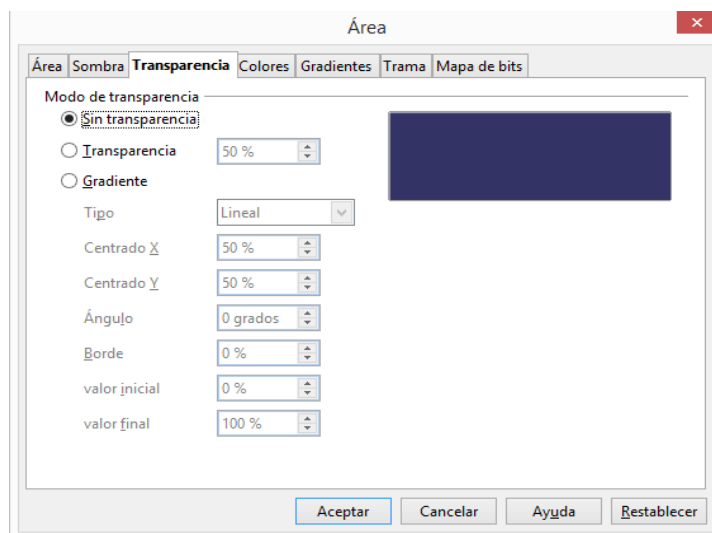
Área

Área | Sombra | Transparencia | Colores | Gradientes | Trama | Mapa de bits

Modo de transparencia

Sin transparencia

Transparencia 50 %

Gradiente

Tipo Lineal

Centrado X 50 %

Centrado Y 50 %

Ángulo 0 grados

Borde 0 %

valor inicial 0 %

valor final 100 %

Aceptar Cancelar Ayuda Restablecer